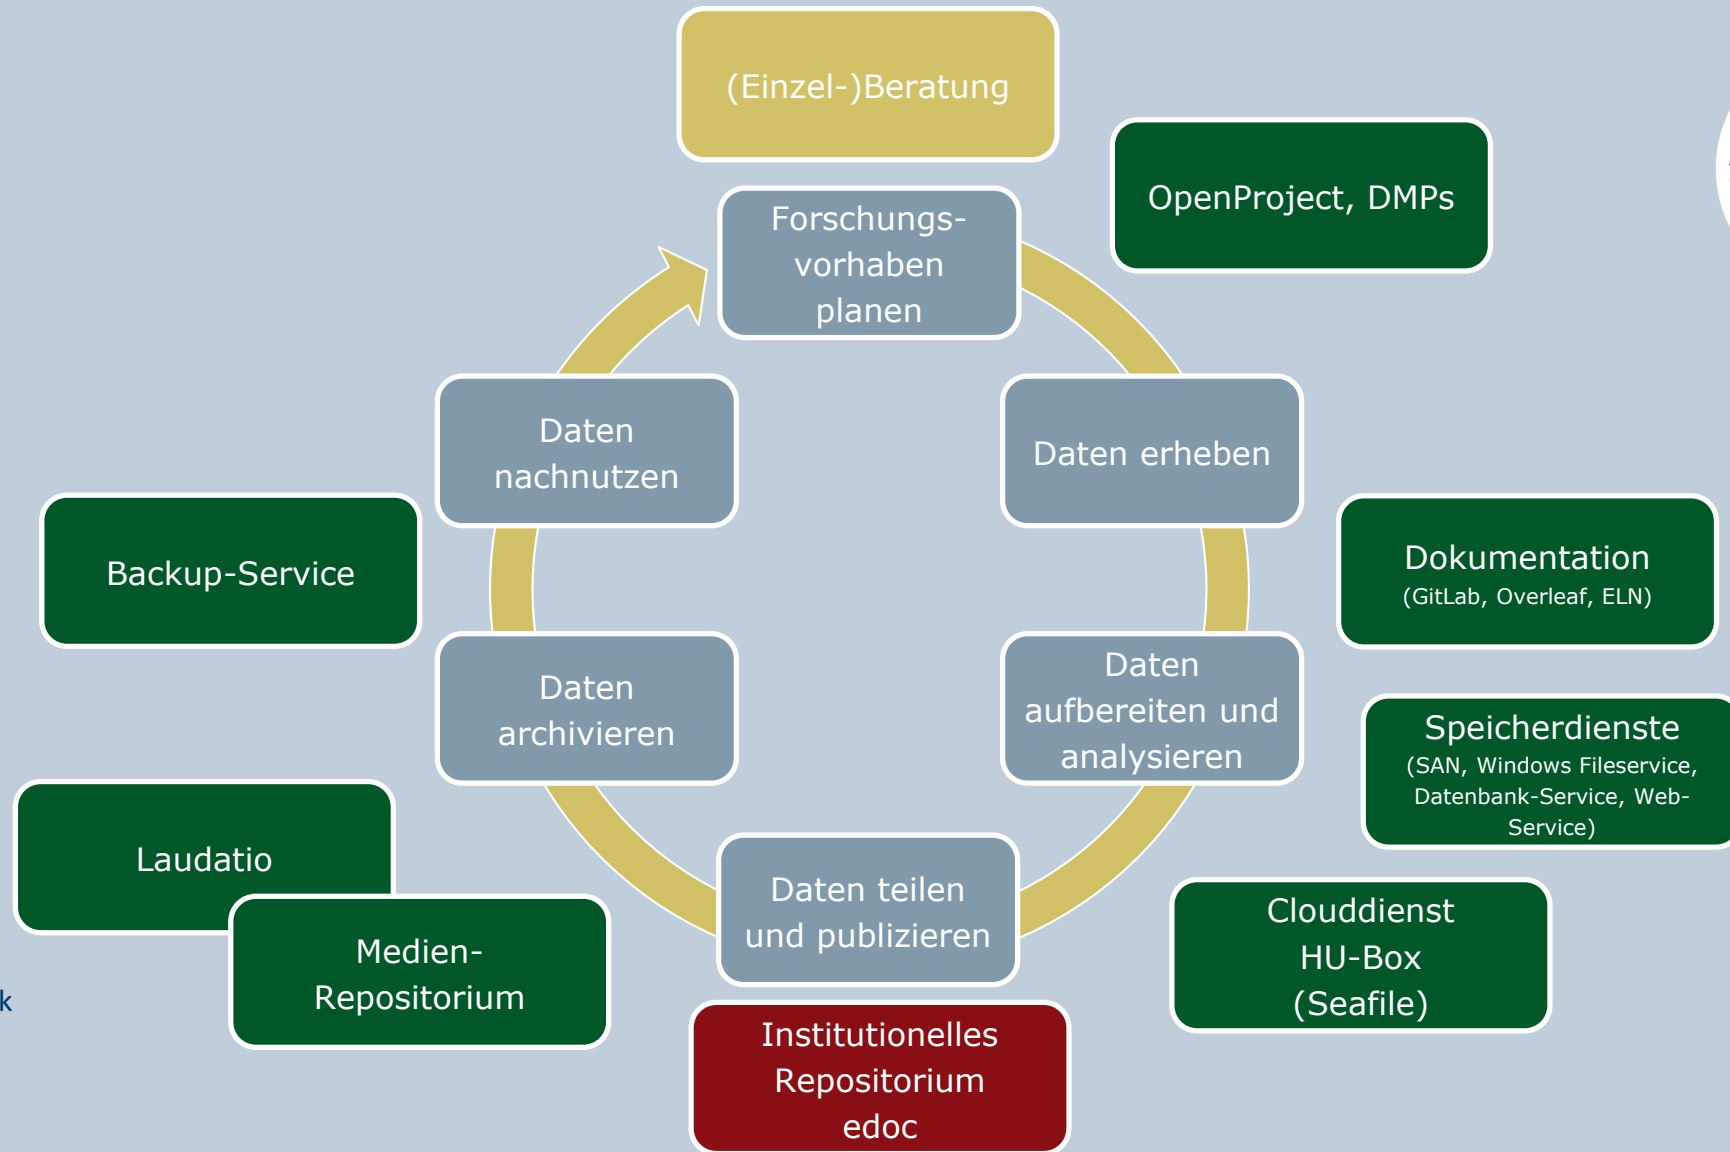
(Einzel-)Beratung

OpenProject, DMPs

Forschungsvorhaben planen

Daten erheben

Dokumentation (GitLab, Overleaf, ELN)

Daten aufbereiten und analysieren

Speicherdienste (SAN, Windows Fileservice, Datenbank-Service, Web-Service)

Clouddienst HU-Box (Seafile)

Daten teilen und publizieren

Institutionelles Repositorium edoc

Daten archivieren

Daten nachnutzen

Backup-Service

Laudatio

Medien-Repositorium

k